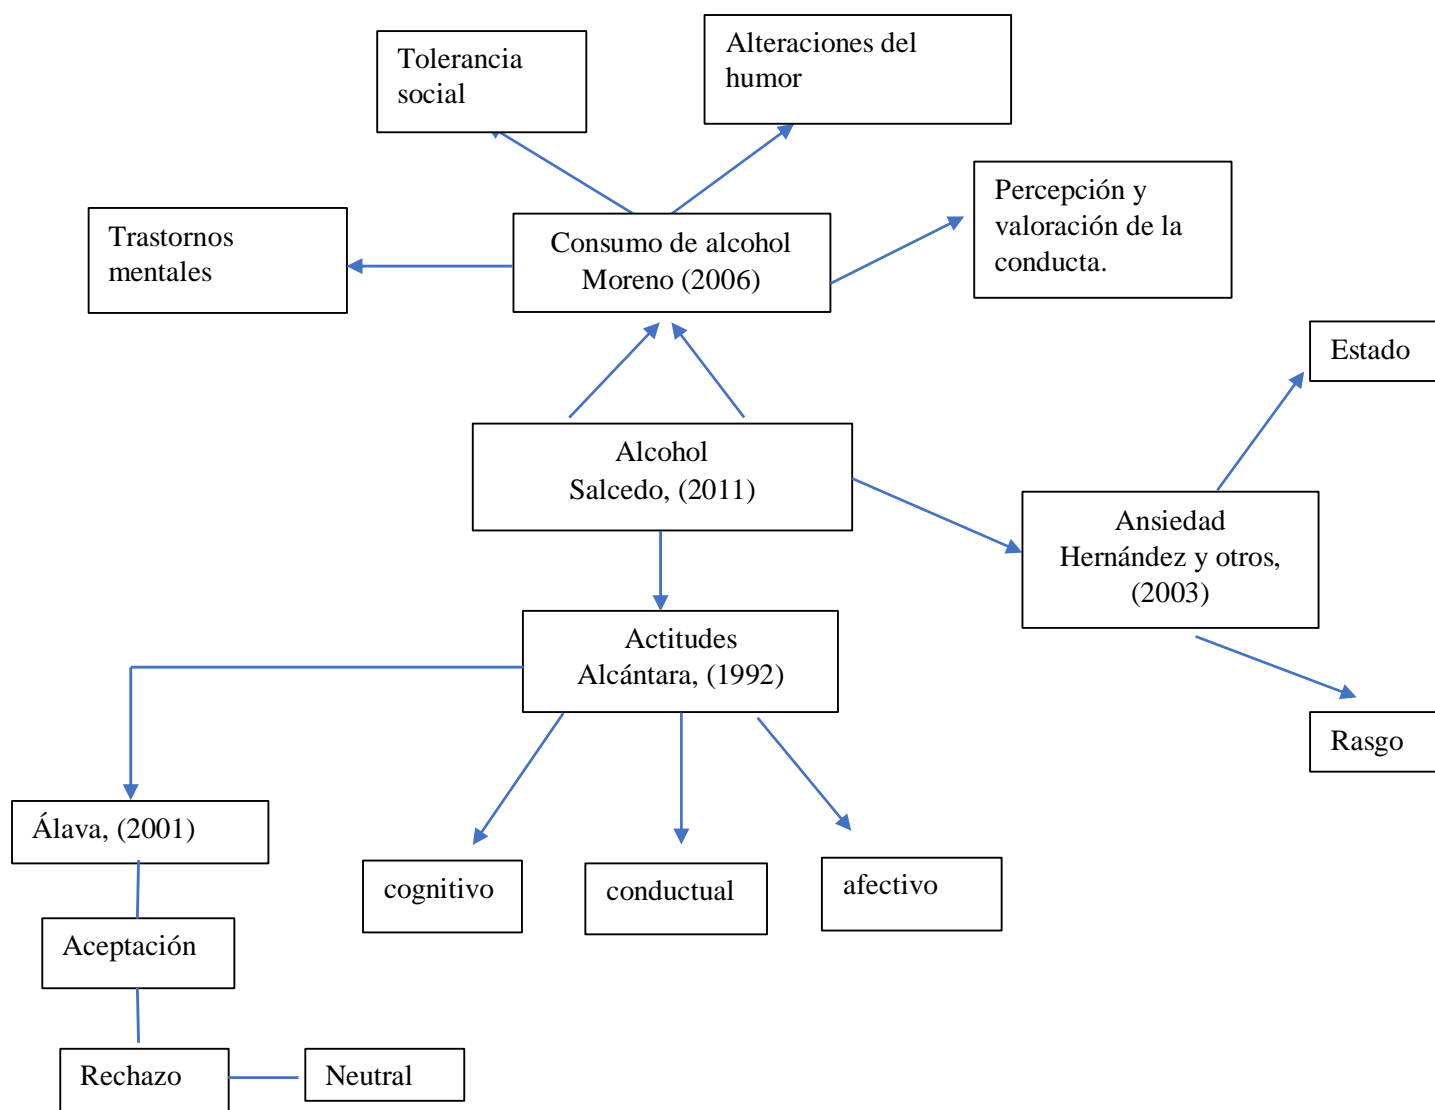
Tolerancia social

Alteraciones del humor

Trastornos mentales

Consumo de alcohol
Moreno (2006)

Percepción y valoración de la conducta.

Estado

Alcohol
Salcedo, (2011)

Ansiedad
Hernández y otros, (2003)

Actitudes
Alcántara, (1992)

Rasgo

Álava, (2001)

cognitivo

conductual

afectivo

Aceptación

Rechazo

Neutral